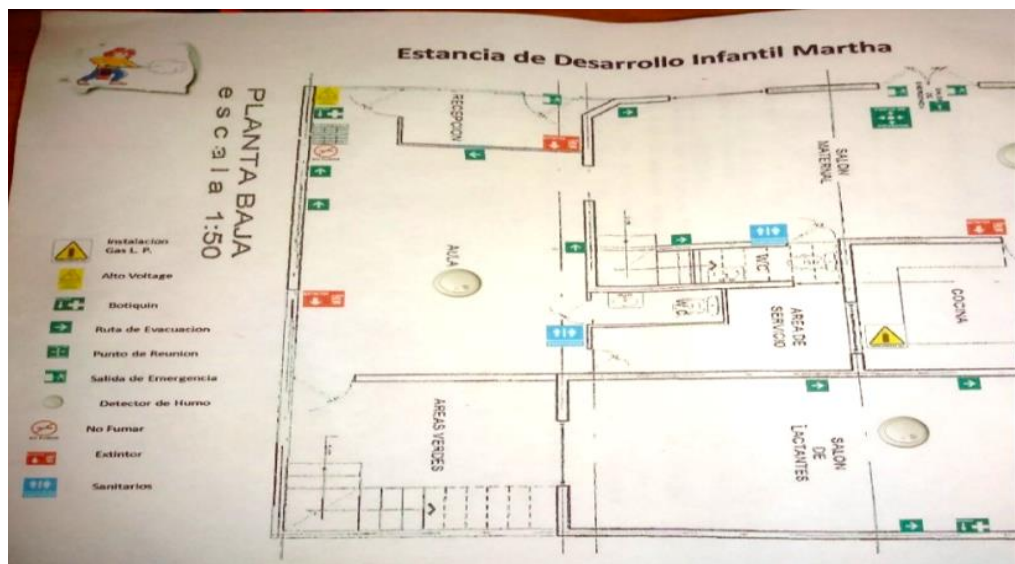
Estancia de Desarrollo Infantil Martha

PLANTA BAJA
e s c a l a 1:50

Instalacion Gas L. P.
Alto Voltage
Botiquin
Ruta de Evacuacion
Punto de Reunion
Salida de Emergencia
Detector de Humo
No Fumar
Extintor
Sanitarios

RECEPCION
AULA
AREAS VERDES
SALON MATERNAL
W.C.
W.C.
AREA DE SERVICIO
COCINA
SALON DE LACTANTES